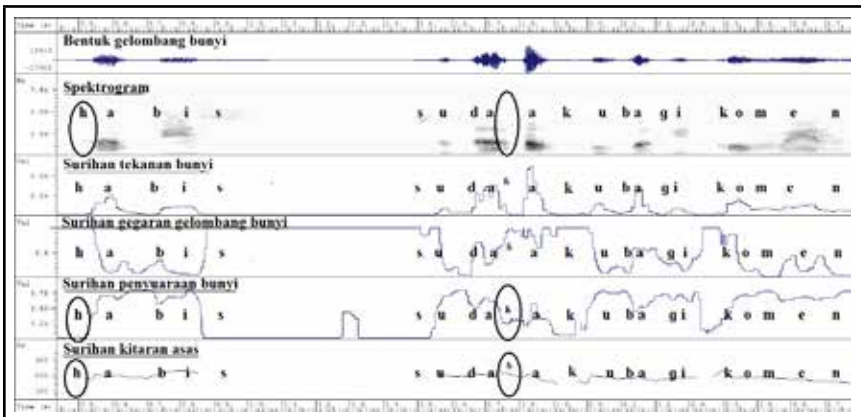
Bentuk gelombang bunyi

Spektrogram

h a b i s s u d a a k u ba g i k o m e n

Surihan tekanan bunyi

h a b i s s u d a s a k u ba gi k o m e n

Surihan gegaran gelombang bunyi

h a b i s s u d a s a k u ba gi k o m e n

Surihan penyuaraan bunyi

h a b i s s u d a s a k u ba gi k o m e n

Surihan kitaran asas

h a b i s s u d a s a k u ba gi k o m e n